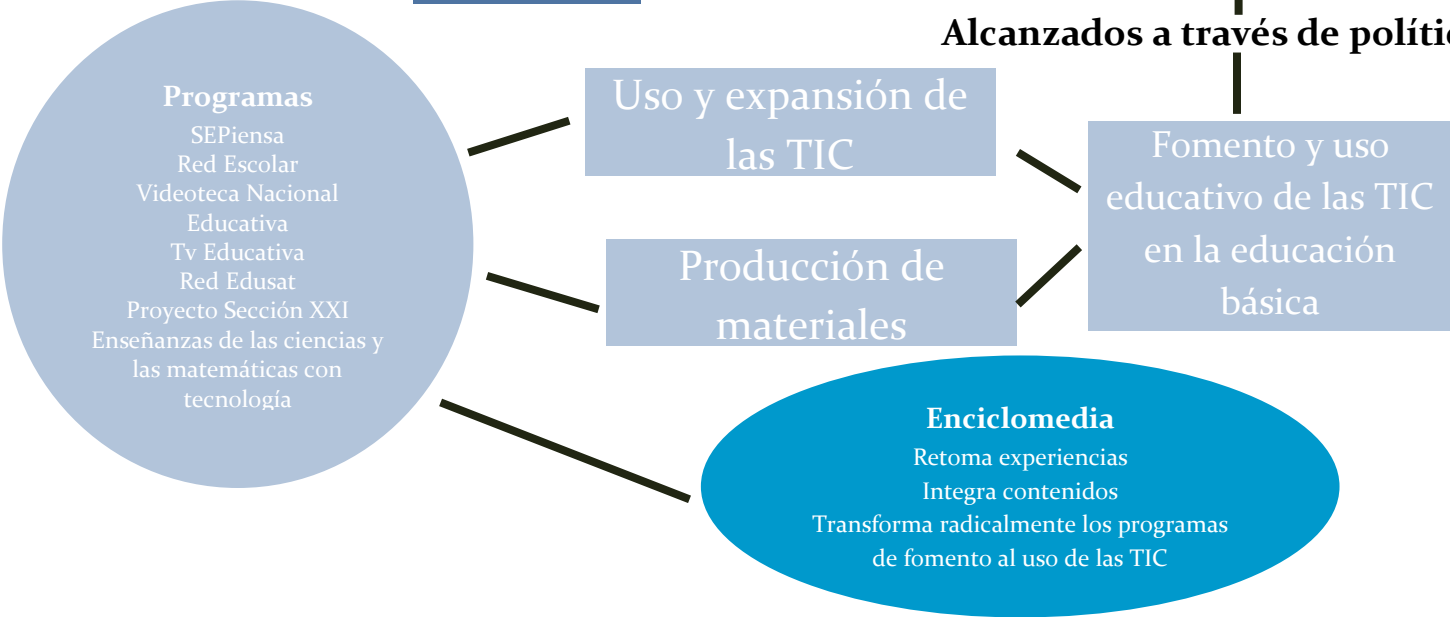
Alcanzados a través de políti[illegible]

Programas
SEPiensa
Red Escolar
Videoteca Nacional Educativa
Tv Educativa
Red Edusat
Proyecto Sección XXI
Enseñanzas de las ciencias y las matemáticas con tecnología

Uso y expansión de las TIC

Producción de materiales

Fomento y uso educativo de las TIC en la educación básica

Enciclomedia
Retoma experiencias
Integra contenidos
Transforma radicalmente los programas de fomento al uso de las TIC